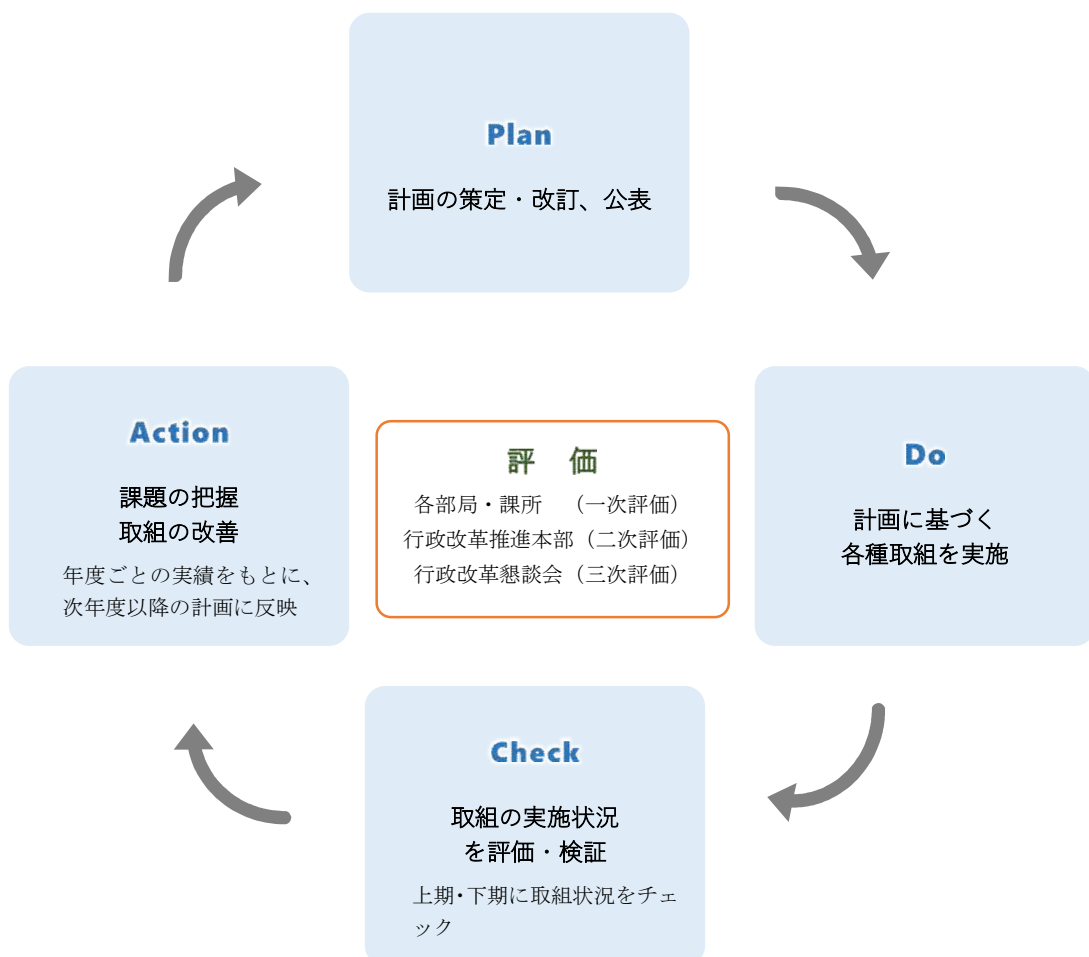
Plan

計画の策定・改訂、公表

Do

計画に基づく
各種取組を実施

Check

取組の実施状況
を評価・検証

上期･下期に取組状況をチェック

Action

課題の把握
取組の改善

年度ごとの実績をもとに、次年度以降の計画に反映

評　価

各部局・課所　（一次評価）
行政改革推進本部（二次評価）
行政改革懇談会（三次評価）